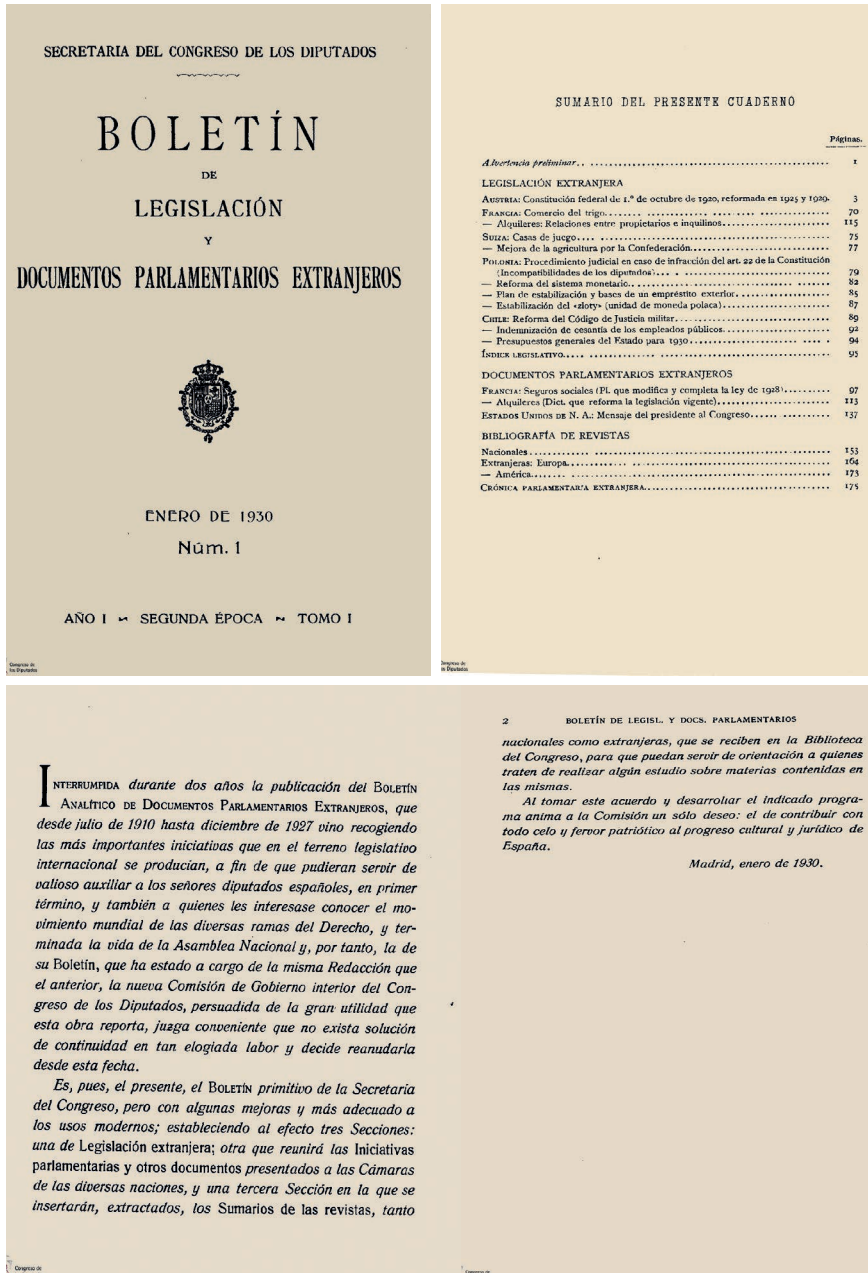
SECRETARIA DEL CONGRESO DE LOS DIPUTADOS

BOLETÍN

DE

LEGISLACIÓN

Y

DOCUMENTOS PARLAMENTARIOS EXTRANJEROS

ENERO DE 1930

Núm. 1

AÑO I ~ SEGUNDA ÉPOCA ~ TOMO I

Congreso de los Diputados

SUMARIO DEL PRESENTE CUADERNO

Páginas.

Advertencia preliminar .......... 1

LEGISLACIÓN EXTRANJERA

AUSTRIA: Constitución federal de 1.º de octubre de 1920, reformada en 1925 y 1929. 3
FRANCIA: Comercio del trigo .......... 70
— Alquileres: Relaciones entre propietarios e inquilinos .......... 115
SUIZA: Casas de juego .......... 75
— Mejora de la agricultura por la Confederación .......... 77
POLONIA: Procedimiento judicial en caso de infracción del art. 22 de la Constitución (Incompatibilidades de los diputados) .......... 79
— Reforma del sistema monetario .......... 82
— Plan de estabilización y bases de un empréstito exterior .......... 85
— Estabilización del «zloty» (unidad de moneda polaca) .......... 87
CHILE: Reforma del Código de Justicia militar .......... 89
— Indemnización de cesantía de los empleados públicos .......... 92
— Presupuestos generales del Estado para 1930 .......... 94
ÍNDICE LEGISLATIVO .......... 95

DOCUMENTOS PARLAMENTARIOS EXTRANJEROS

FRANCIA: Seguros sociales (Pl. que modifica y completa la ley de 1928) .......... 97
— Alquileres (Dict. que reforma la legislación vigente) .......... 113
ESTADOS UNIDOS DE N. A.: Mensaje del presidente al Congreso .......... 137

BIBLIOGRAFÍA DE REVISTAS

Nacionales .......... 153
Extranjeras: Europa .......... 164
— América .......... 173
CRÓNICA PARLAMENTARIA EXTRANJERA .......... 175

Congreso de los Diputados

INTERRUMPIDA durante dos años la publicación del BOLETÍN ANALÍTICO DE DOCUMENTOS PARLAMENTARIOS EXTRANJEROS, que desde julio de 1910 hasta diciembre de 1927 vino recogiendo las más importantes iniciativas que en el terreno legislativo internacional se producían, a fin de que pudieran servir de valioso auxiliar a los señores diputados españoles, en primer término, y también a quienes les interesase conocer el movimiento mundial de las diversas ramas del Derecho, y terminada la vida de la Asamblea Nacional y, por tanto, la de su Boletín, que ha estado a cargo de la misma Redacción que el anterior, la nueva Comisión de Gobierno interior del Congreso de los Diputados, persuadida de la gran utilidad que esta obra reporta, juzga conveniente que no exista solución de continuidad en tan elogiada labor y decide reanudarla desde esta fecha.

Es, pues, el presente, el BOLETÍN primitivo de la Secretaría del Congreso, pero con algunas mejoras y más adecuado a los usos modernos; estableciendo al efecto tres Secciones: una de Legislación extranjera; otra que reunirá las Iniciativas parlamentarias y otros documentos presentados a las Cámaras de las diversas naciones, y una tercera Sección en la que se insertarán, extractados, los Sumarios de las revistas, tanto

Congreso de

2 BOLETÍN DE LEGISL. Y DOCS. PARLAMENTARIOS

nacionales como extranjeras, que se reciben en la Biblioteca del Congreso, para que puedan servir de orientación a quienes traten de realizar algún estudio sobre materias contenidas en las mismas.

Al tomar este acuerdo y desarrollar el indicado programa anima a la Comisión un sólo deseo: el de contribuir con todo celo y fervor patriótico al progreso cultural y jurídico de España.

Madrid, enero de 1930.

Congreso de